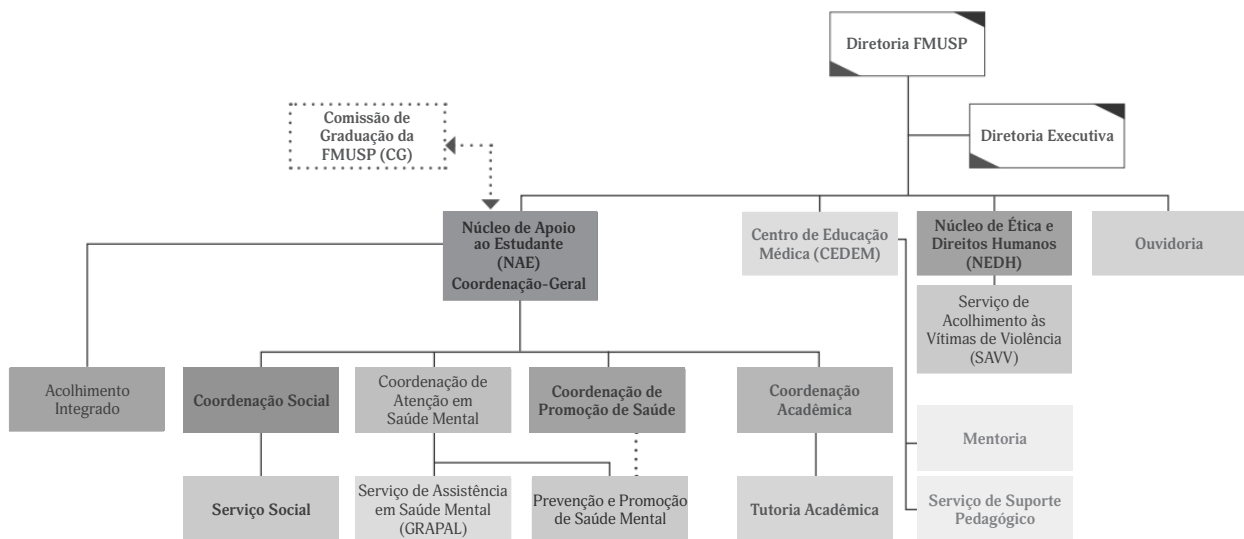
Diretoria FMUSP

Diretoria Executiva

Comissão de Graduação da FMUSP (CG)

Núcleo de Apoio ao Estudante (NAE) Coordenação-Geral

Centro de Educação Médica (CEDEM)

Núcleo de Ética e Direitos Humanos (NEDH)

Ouvidoria

Serviço de Acolhimento às Vítimas de Violência (SAVV)

Acolhimento Integrado

Coordenação Social

Coordenação de Atenção em Saúde Mental

Coordenação de Promoção de Saúde

Coordenação Acadêmica

Mentoria

Serviço Social

Serviço de Assistência em Saúde Mental (GRAPAL)

Prevenção e Promoção de Saúde Mental

Tutoria Acadêmica

Serviço de Suporte Pedagógico